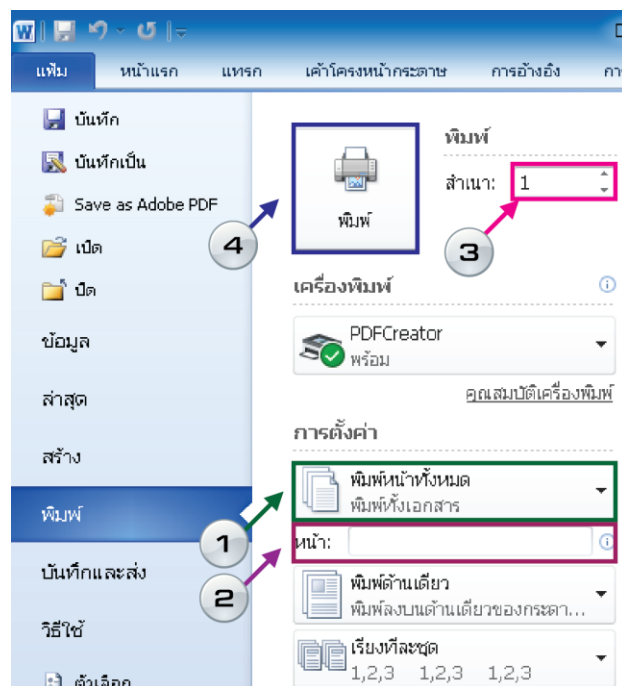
แฟ้ม หน้าแรก แทรก เค้าโครงหน้ากระดาษ การอ้างอิง กา

บันทึก
บันทึกเป็น
Save as Adobe PDF
เปิด
ปิด
ข้อมูล
ล่าสุด
สร้าง
พิมพ์
บันทึกและส่ง
วิธีใช้
ตัวเลือก

พิมพ์

พิมพ์
สำเนา: 1

4

3

เครื่องพิมพ์
PDFCreator
พร้อม
คุณสมบัติเครื่องพิมพ์

การตั้งค่า
พิมพ์หน้าทั้งหมด
พิมพ์ทั้งเอกสาร
1
หน้า:
2
พิมพ์ด้านเดียว
พิมพ์ลงบนด้านเดียวของกระดา...
เรียงทีละชุด
1,2,3 1,2,3 1,2,3